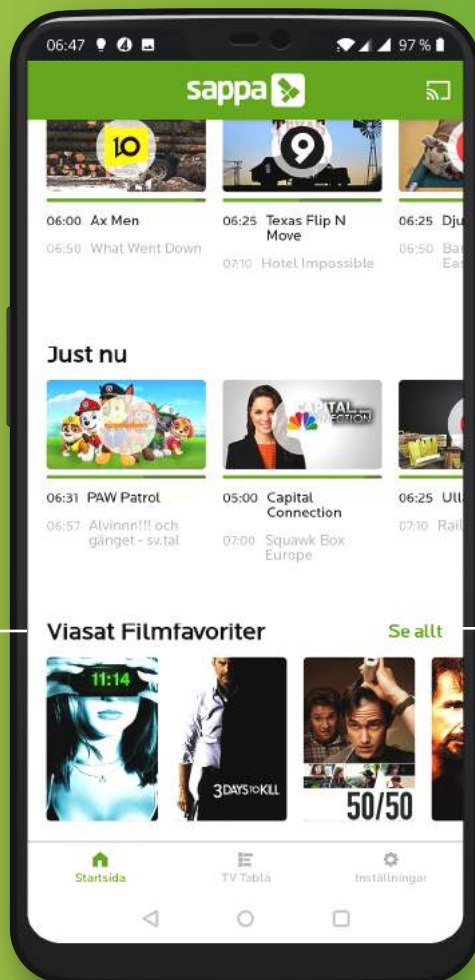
06:47 97 %

sappa

10

9

06:00 Ax Men
06:50 What Went Down

06:25 Texas Flip N Move
07:10 Hotel Impossible

06:25 Dju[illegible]
06:50 Ba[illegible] Ea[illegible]

Just nu

06:31 PAW Patrol
06:57 Alvinnn!!! och gänget - sv.tal

CAPITAL CONNECTION

05:00 Capital Connection
07:00 Squawk Box Europe

06:25 Ull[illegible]
07:10 Rail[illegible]

Viasat Filmfavoriter

Se allt

11:14

3 DAYS TO KILL

50/50

Startsida

TV Tablå

Inställningar